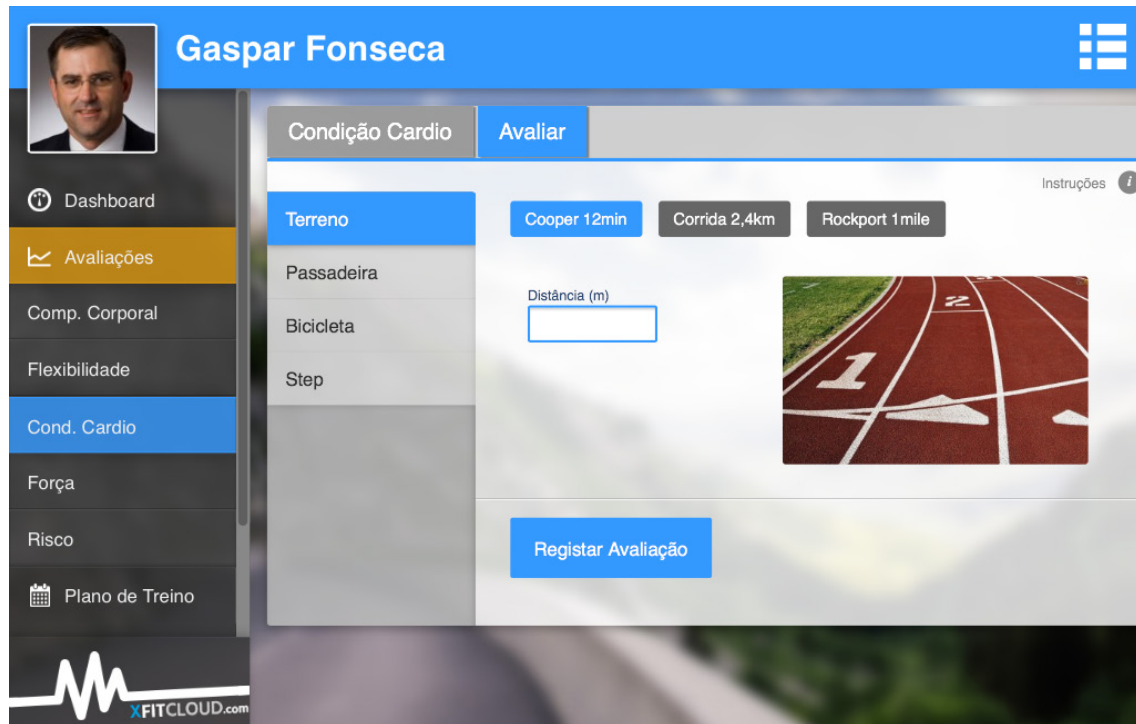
Gaspar Fonseca

Dashboard
Avaliações
Comp. Corporal
Flexibilidade
Cond. Cardio
Força
Risco
Plano de Treino

XFITCLOUD.com

Condição Cardio
Avaliar

Instruções

Terreno
Passadeira
Bicicleta
Step

Cooper 12min
Corrida 2,4km
Rockport 1mile

Distância (m)

1
2

Registar Avaliação